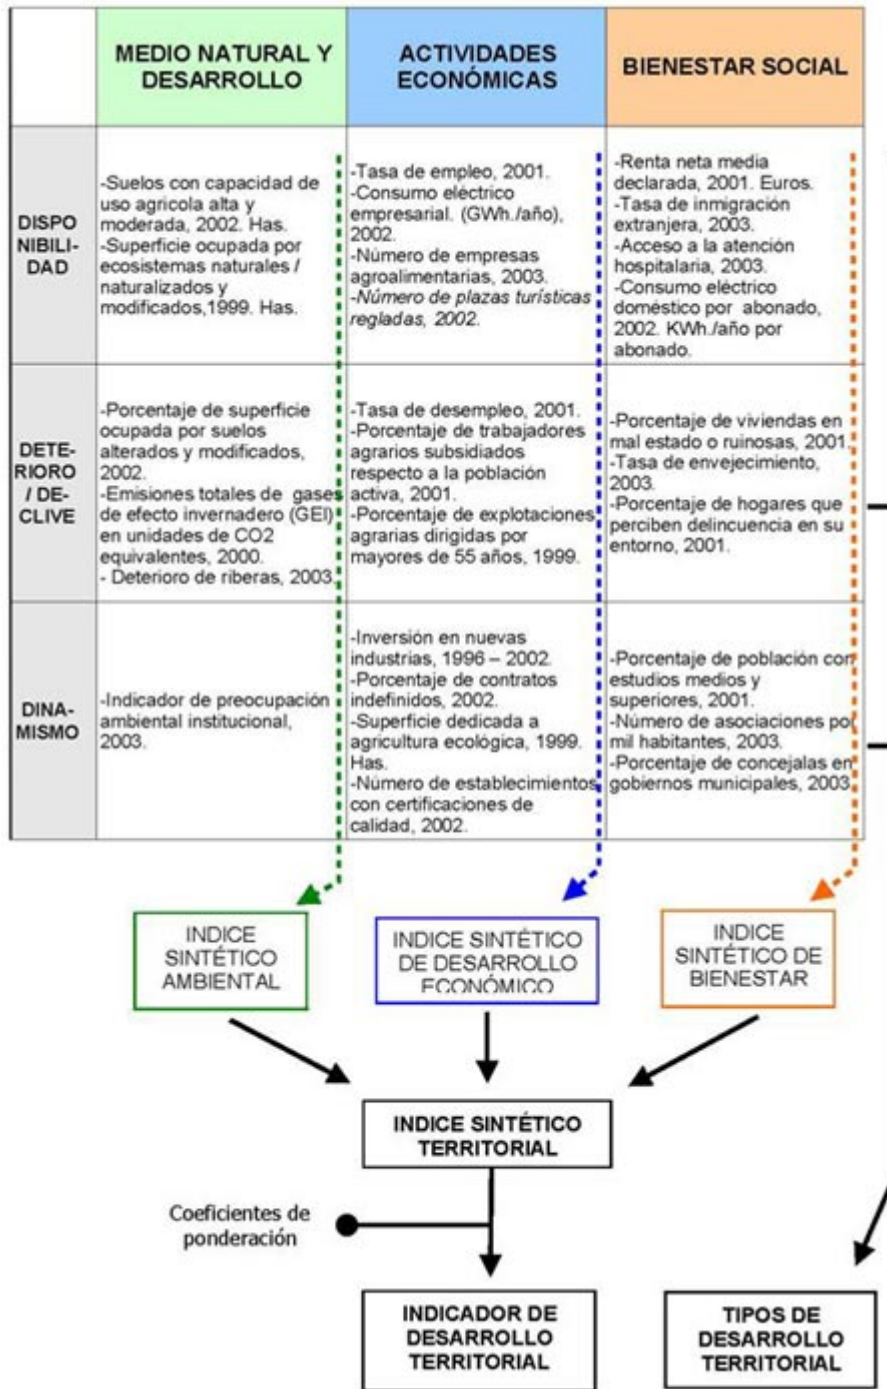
| | MEDIO NATURAL Y DESARROLLO | ACTIVIDADES ECONÓMICAS | BIENESTAR SOCIAL |
|---|---|---|---|
| DISPONIBILIDAD | -Suelos con capacidad de uso agricola alta y moderada, 2002. Has. -Superficie ocupada por ecosistemas naturales / naturalizados y modificados,1999. Has. | -Tasa de empleo, 2001. -Consumo eléctrico empresarial. (GWh./año), 2002. -Número de empresas agroalimentarias, 2003. -Número de plazas turísticas regladas, 2002. | -Renta neta media declarada, 2001. Euros. -Tasa de inmigración extranjera, 2003. -Acceso a la atención hospitalaria, 2003. -Consumo eléctrico doméstico por abonado, 2002. KWh./año por abonado. |
| DETERIORO / DECLIVE | -Porcentaje de superficie ocupada por suelos alterados y modificados, 2002. -Emisiones totales de gases de efecto invernadero (GEI) en unidades de CO2 equivalentes, 2000. - Deterioro de riberas, 2003. | -Tasa de desempleo, 2001. -Porcentaje de trabajadores agrarios subsidiados respecto a la población activa, 2001. -Porcentaje de explotaciones agrarias dirigidas por mayores de 55 años, 1999. | -Porcentaje de viviendas en mal estado o ruinosas, 2001. -Tasa de envejecimiento, 2003. -Porcentaje de hogares que perciben delincuencia en su entorno, 2001. |
| DINAMISMO | -Indicador de preocupación ambiental institucional, 2003. | -Inversión en nuevas industrias, 1996 – 2002. -Porcentaje de contratos indefinidos, 2002. -Superficie dedicada a agricultura ecológica, 1999. Has. -Número de establecimientos con certificaciones de calidad, 2002. | -Porcentaje de población con estudios medios y superiores, 2001. -Número de asociaciones por mil habitantes, 2003. -Porcentaje de concejalas en gobiernos municipales, 2003. |

INDICE SINTÉTICO AMBIENTAL

INDICE SINTÉTICO DE DESARROLLO ECONÓMICO

INDICE SINTÉTICO DE BIENESTAR

INDICE SINTÉTICO TERRITORIAL

Coeficientes de ponderación

INDICADOR DE DESARROLLO TERRITORIAL

TIPOS DE DESARROLLO TERRITORIAL